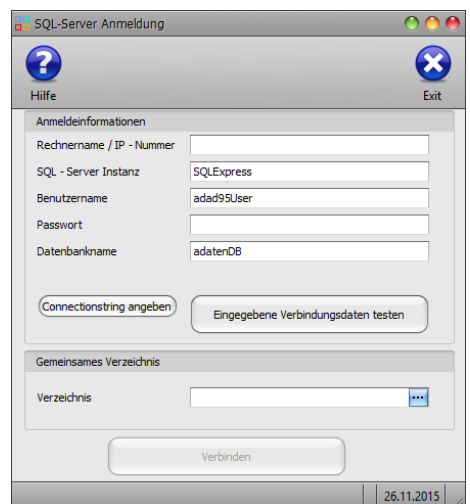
SQL-Server Anmeldung

Hilfe

Exit

Anmeldeinformationen

Rechnername / IP - Nummer

SQL - Server Instanz SQLExpress

Benutzername adad95User

Passwort

Datenbankname adatenDB

Connectionstring angeben

Eingegebene Verbindungsdaten testen

Gemeinsames Verzeichnis

Verzeichnis ...

Verbinden

26.11.2015